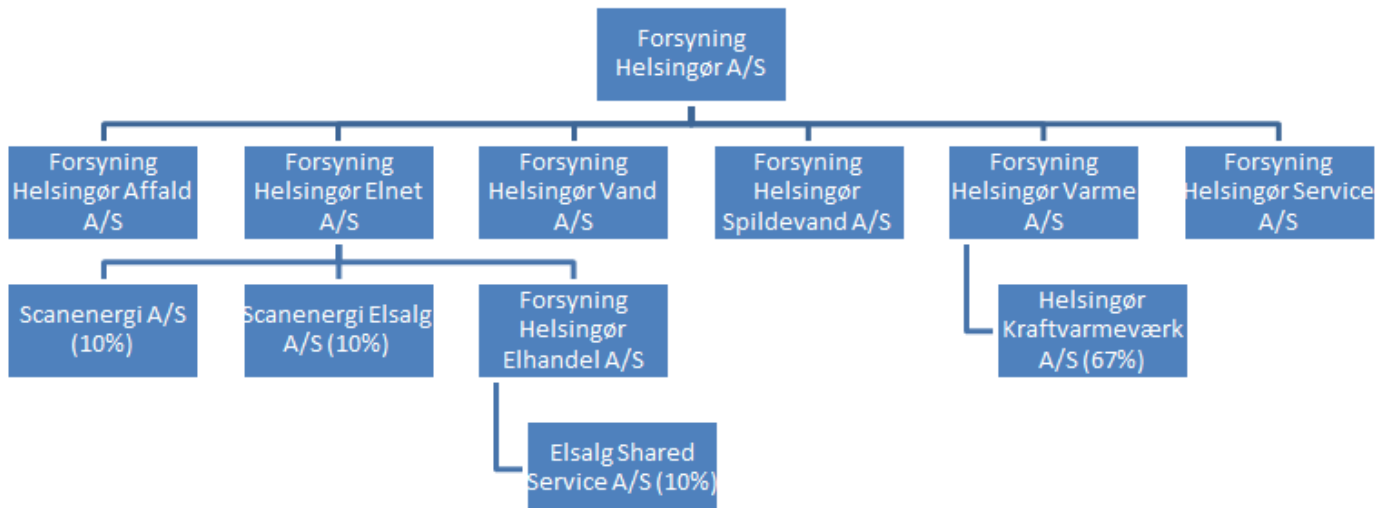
Forsyning Helsingør A/S

Forsyning Helsingør Affald A/S

Forsyning Helsingør Elnet A/S

Forsyning Helsingør Vand A/S

Forsyning Helsingør Spildevand A/S

Forsyning Helsingør Varme A/S

Forsyning Helsingør Service A/S

Scanenergi A/S (10%)

Scanenergi Elsalg A/S (10%)

Forsyning Helsingør Elhandel A/S

Helsingør Kraftvarmeværk A/S (67%)

Elsalg Shared Service A/S (10%)